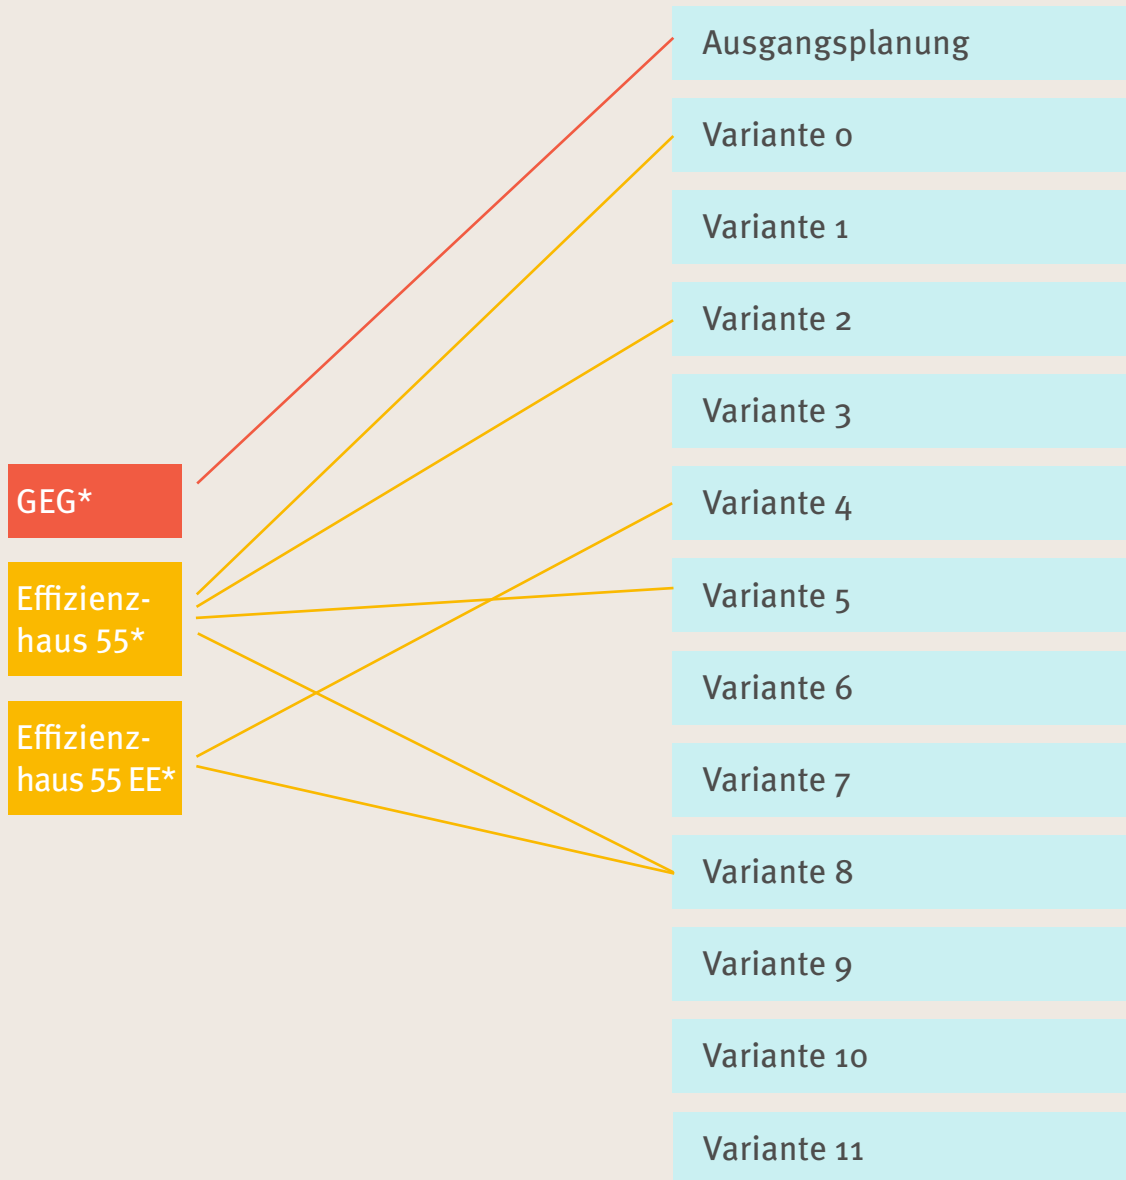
GEG*

Effizienzhaus 55*

Effizienzhaus 55 EE*

Ausgangsplanung

Variante 0

Variante 1

Variante 2

Variante 3

Variante 4

Variante 5

Variante 6

Variante 7

Variante 8

Variante 9

Variante 10

Variante 11